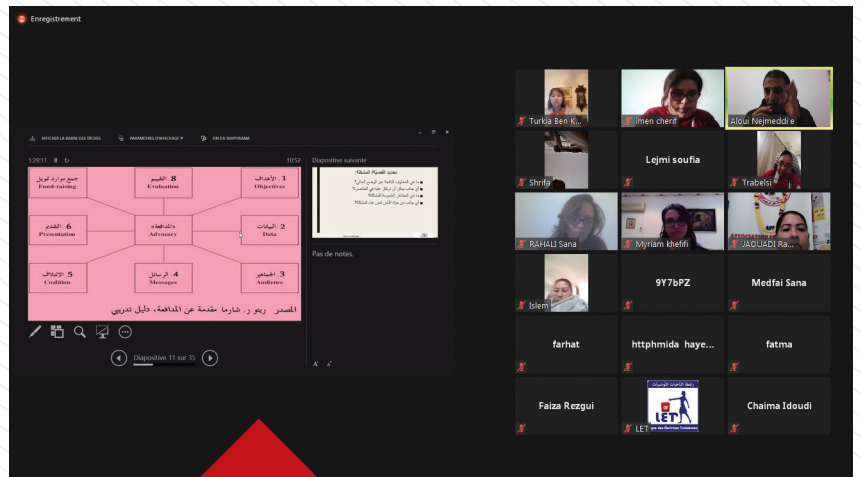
Enregistrement

AFFICHER LA BARRE DES TÂCHES
PARAMÈTRES D'AFFICHAGE
FIN DU DIAPORAMA

1:29:11
10:52

جمع موارد لتمويل
Fund raising

8. التقييم
Evaluation

1. الأهداف
Objectives

6. التقديم
Presentation

المناصرة
Advocacy

2. البيانات
Data

5. الائتلاف
Coalition

4. الرسائل
Messages

3. الجماهير
Audience

المصدر ريتو ر. شارما مقدمة عن المدافعة، دليل تدريبي

Diapositive suivante

تحديد قضية/ المشكلة:

Pas de notes.

Diapositive 11 sur 35

Turkia Ben K...
imen cherif
Aloui Nejmeddine
Shrifa
Lejmi soufia
Trabelsi
RAHALI Sana
Myriam khefifi
JAOUADI Ra...
Islem
9Y7bPZ
Medfai Sana
farhat
httphmida haye...
fatma
Faiza Rezgui
LET
Chaima Idoudi